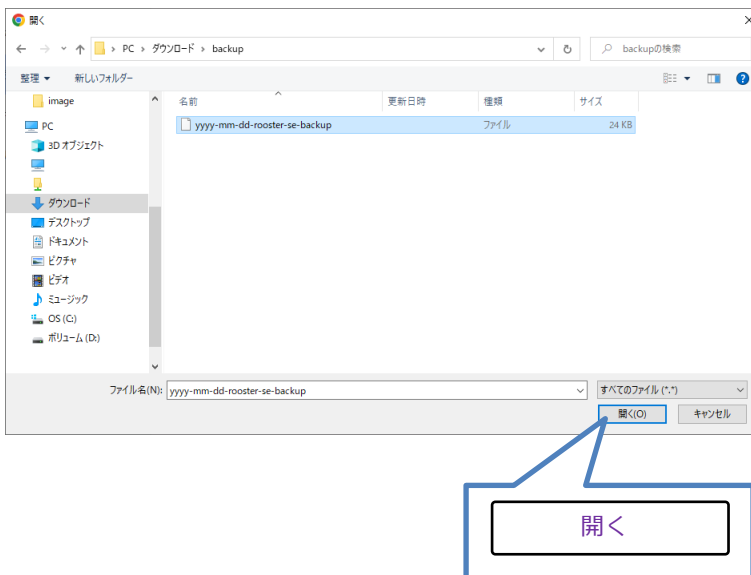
開く

PC > ダウンロード > backup

backupの検索

整理 ▾ 新しいフォルダー

image
PC
3D オブジェクト
ダウンロード
デスクトップ
ドキュメント
ピクチャ
ビデオ
ミュージック
OS (C:)
ボリューム (D:)

| 名前 | 更新日時 | 種類 | サイズ |
|---|---|---|---|
| yyyy-mm-dd-rooster-se-backup | | ファイル | 24 KB |

ファイル名(N): yyyy-mm-dd-rooster-se-backup

すべてのファイル (*.*)

開く(O) キャンセル

開く